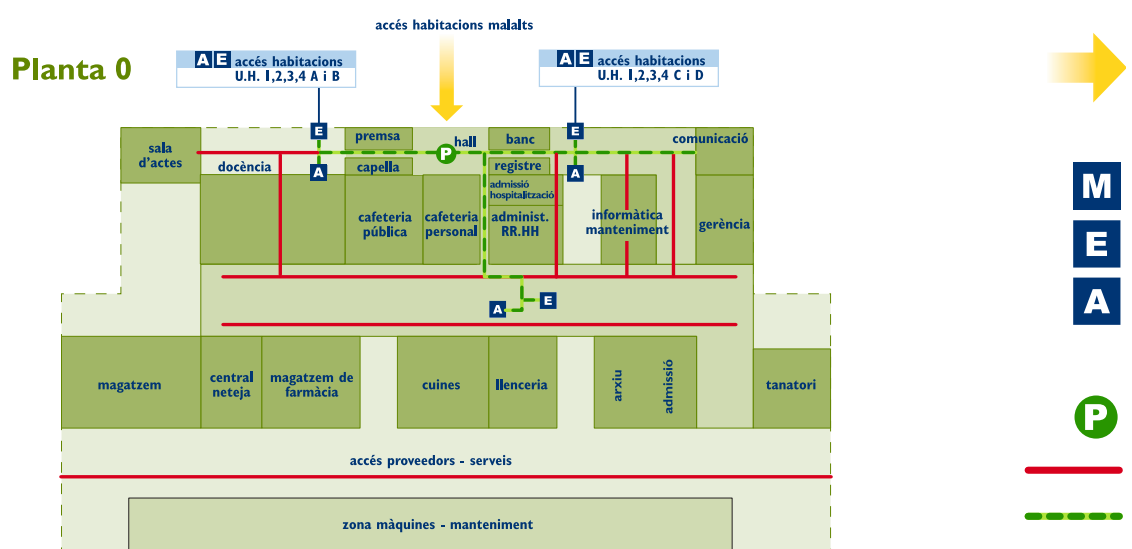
accés habitacions malalts

Planta 0

A E accés habitacions
U.H. 1,2,3,4 A i B

A E accés habitacions
U.H. 1,2,3,4 C i D

sala d'actes
E
premsa
hall
P
banc
E
comunicació
docència
A
capella
registre
A
admissió hospitalització
cafeteria pública
cafeteria personal
administ. RR.HH
informàtica manteniment
gerència
A
E
magatzem
central neteja
magatzem de farmàcia
cuines
llenceria
arxiu
admissió
tanatori
accés proveedors - serveis
zona màquines - manteniment

M
E
A
P